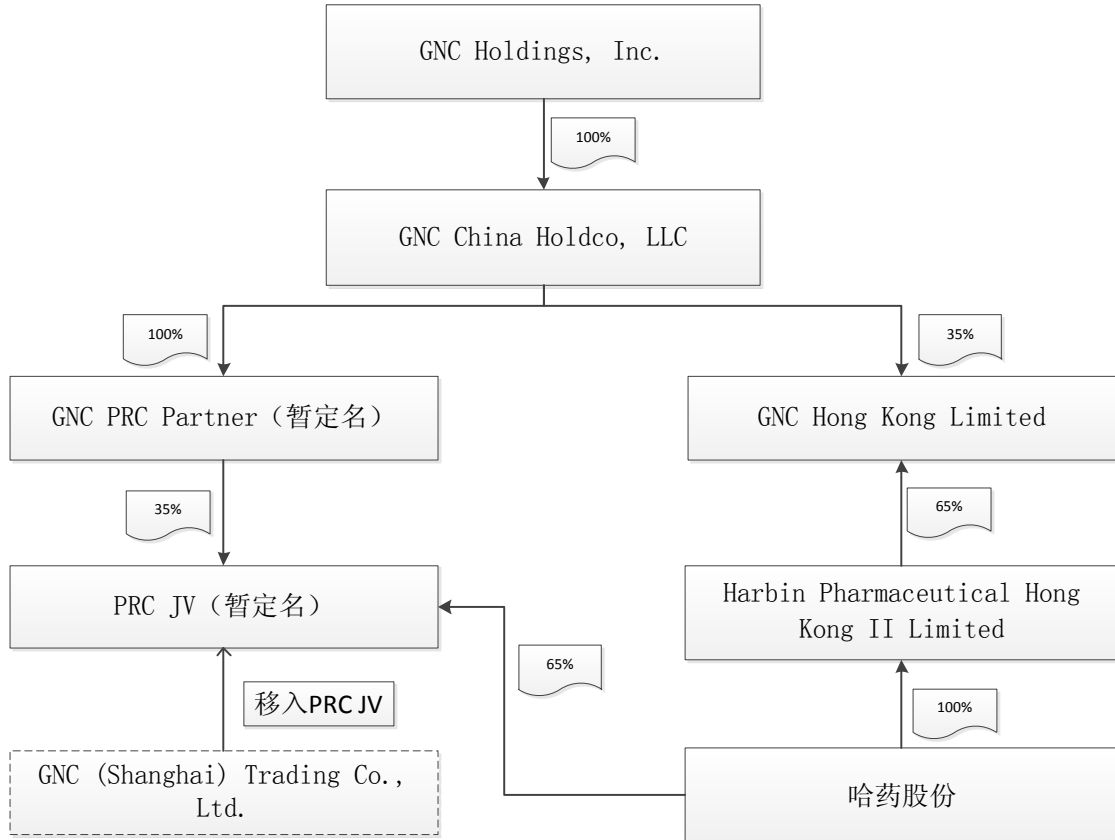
GNC Holdings, Inc.

100%

GNC China Holdco, LLC

100%

35%

GNC PRC Partner（暂定名）

GNC Hong Kong Limited

35%

65%

PRC JV（暂定名）

Harbin Pharmaceutical Hong Kong II Limited

65%

移入PRC JV

100%

GNC (Shanghai) Trading Co., Ltd.

哈药股份